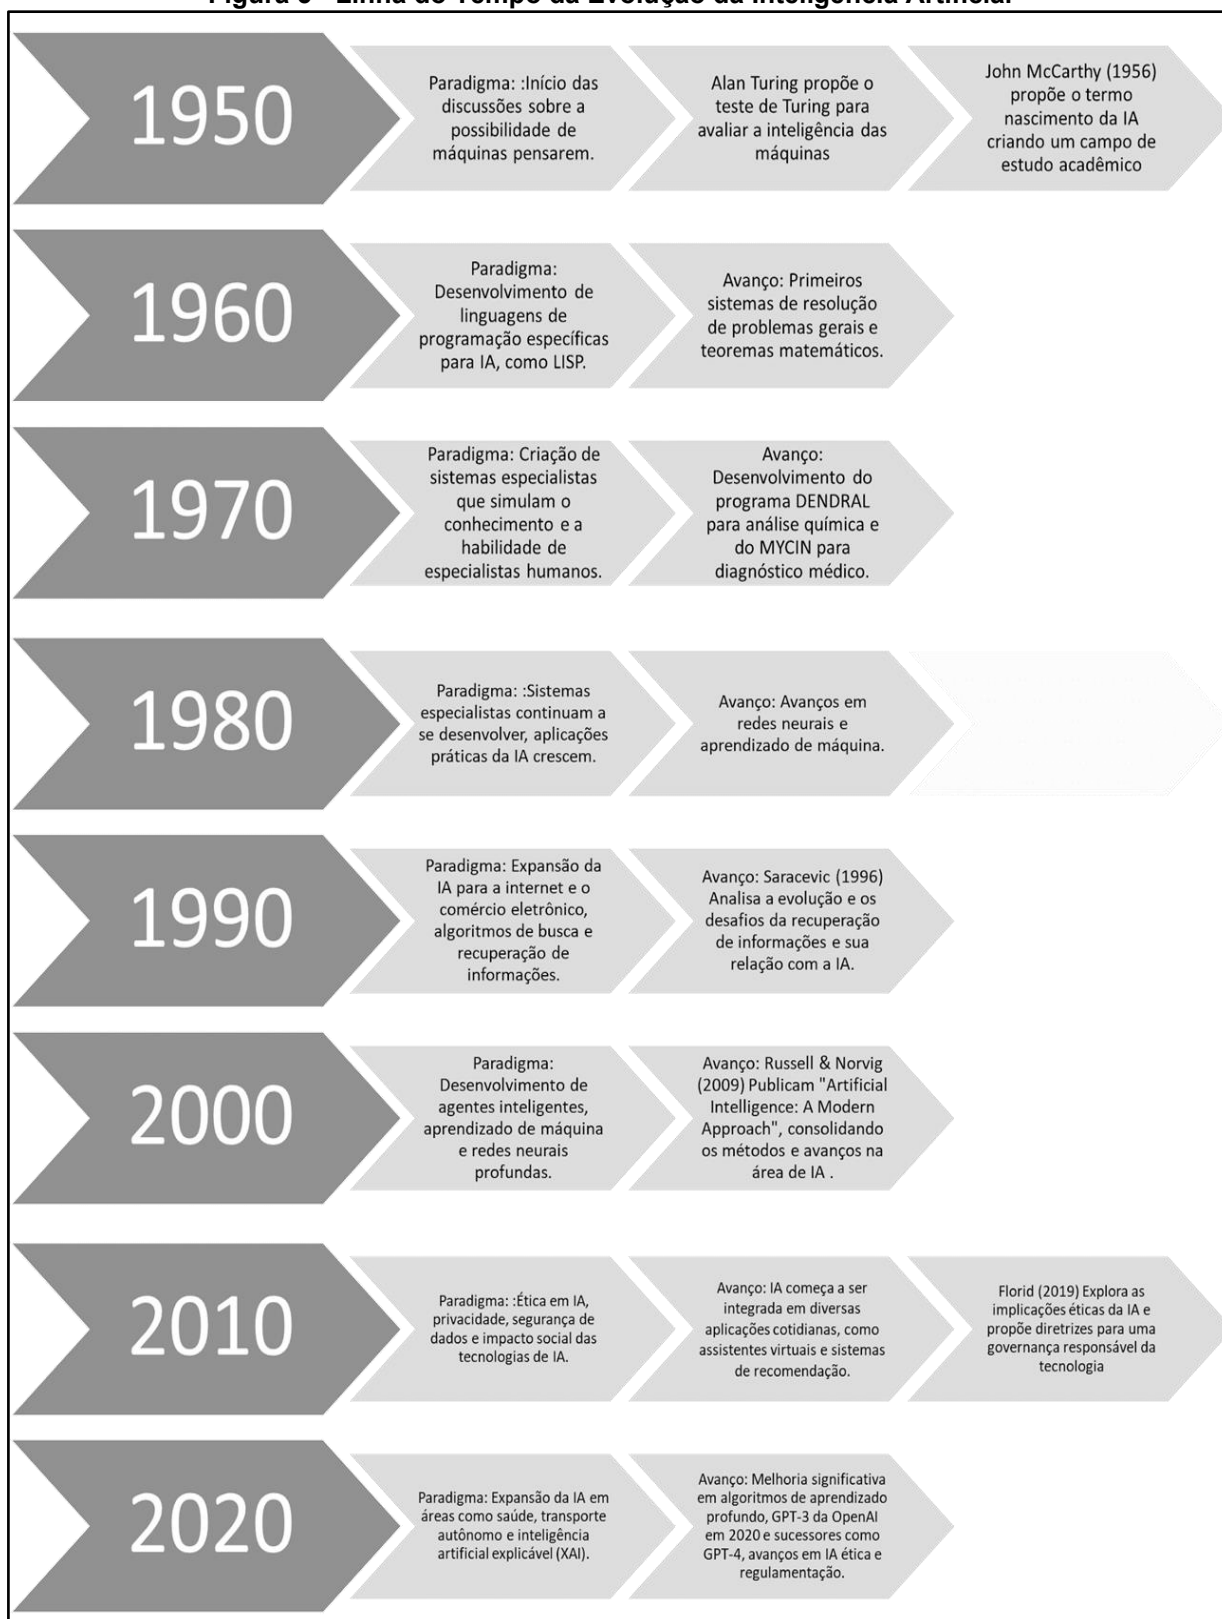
Figura 3 - Linha do Tempo da Evolução da Inteligência Artificial

1950

Paradigma: :Início das discussões sobre a possibilidade de máquinas pensarem.

Alan Turing propõe o teste de Turing para avaliar a inteligência das máquinas

John McCarthy (1956) propõe o termo nascimento da IA criando um campo de estudo acadêmico

1960

Paradigma: Desenvolvimento de linguagens de programação específicas para IA, como LISP.

Avanço: Primeiros sistemas de resolução de problemas gerais e teoremas matemáticos.

1970

Paradigma: Criação de sistemas especialistas que simulam o conhecimento e a habilidade de especialistas humanos.

Avanço: Desenvolvimento do programa DENDRAL para análise química e do MYCIN para diagnóstico médico.

1980

Paradigma: :Sistemas especialistas continuam a se desenvolver, aplicações práticas da IA crescem.

Avanço: Avanços em redes neurais e aprendizado de máquina.

1990

Paradigma: Expansão da IA para a internet e o comércio eletrônico, algoritmos de busca e recuperação de informações.

Avanço: Saracevic (1996) Analisa a evolução e os desafios da recuperação de informações e sua relação com a IA.

2000

Paradigma: Desenvolvimento de agentes inteligentes, aprendizado de máquina e redes neurais profundas.

Avanço: Russell & Norvig (2009) Publicam "Artificial Intelligence: A Modern Approach", consolidando os métodos e avanços na área de IA .

2010

Paradigma: :Ética em IA, privacidade, segurança de dados e impacto social das tecnologias de IA.

Avanço: IA começa a ser integrada em diversas aplicações cotidianas, como assistentes virtuais e sistemas de recomendação.

Florid (2019) Explora as implicações éticas da IA e propõe diretrizes para uma governança responsável da tecnologia

2020

Paradigma: Expansão da IA em áreas como saúde, transporte autônomo e inteligência artificial explicável (XAI).

Avanço: Melhoria significativa em algoritmos de aprendizado profundo, GPT-3 da OpenAI em 2020 e sucessores como GPT-4, avanços em IA ética e regulamentação.